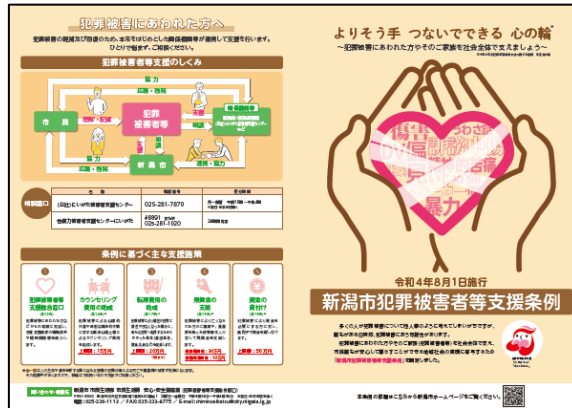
犯罪被害にあわれた方へ

犯罪被害者等支援のしくみ

市民

犯罪被害者等

新潟市

協力

相談窓口

(公社)にいがた被害者支援センター 025-281-7870

性暴力被害者支援センターにいがた #8891 025-281-1020

条例に基づく主な支援施策

犯罪被害者等支援総合窓口

カウンセリング費用の助成

転居費用の助成

用紙などの支援

資金の貸付け

よりそう手 つないでできる 心の輪

～犯罪被害にあわれた方やそのご家族を社会全体で支えましょう～

傷害

暴力

令和4年8月1日施行

新潟市犯罪被害者等支援条例

新潟市 市民生活部 市民生活課 安心・安全推進課

TEL 025-226-1113 / FAX 025-223-4775